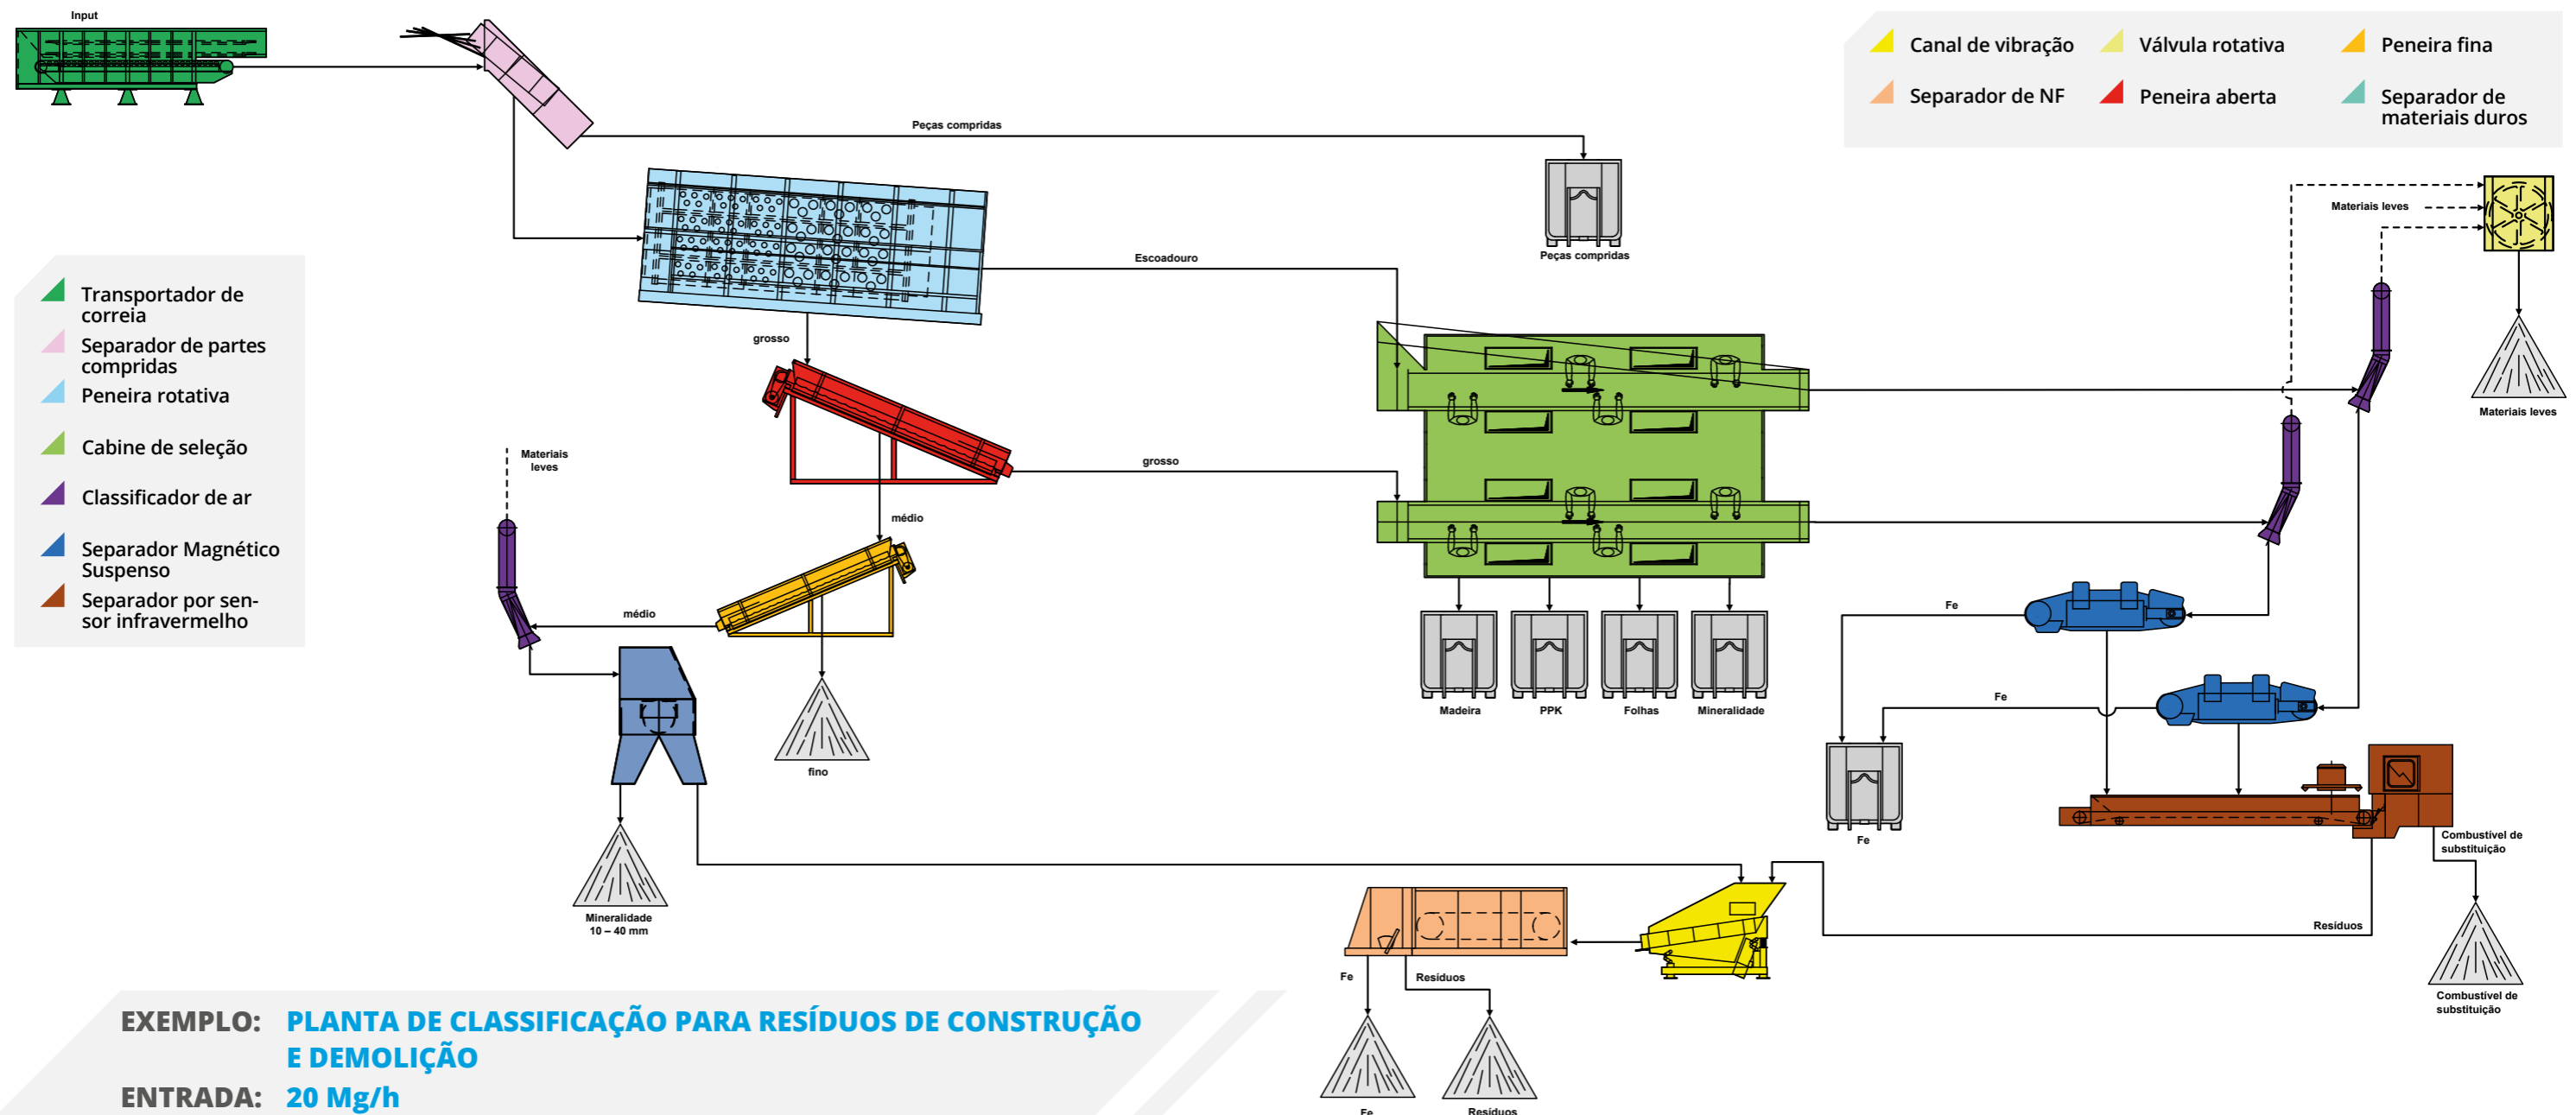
Input

Peças compridas

Peças compridas

Canal de vibração
Válvula rotativa
Peneira fina
Separador de NF
Peneira aberta
Separador de materiais duros

Transportador de correia
Separador de partes compridas
Peneira rotativa
Cabine de seleção
Classificador de ar
Separador Magnético Suspenso
Separador por sensor infravermelho

Escoadouro

Materiais leves

Materiais leves

grosso

grosso

Materiais leves

médio

médio

fino

Madeira
PPK
Folhas
Mineralidade

Fe

Fe

Fe

Combustível de substituição

Mineralidade 10 – 40 mm

Resíduos

Fe

Resíduos

Combustível de substituição

EXEMPLO: PLANTA DE CLASSIFICAÇÃO PARA RESÍDUOS DE CONSTRUÇÃO E DEMOLIÇÃO
ENTRADA: 20 Mg/h

Fe
Resíduos